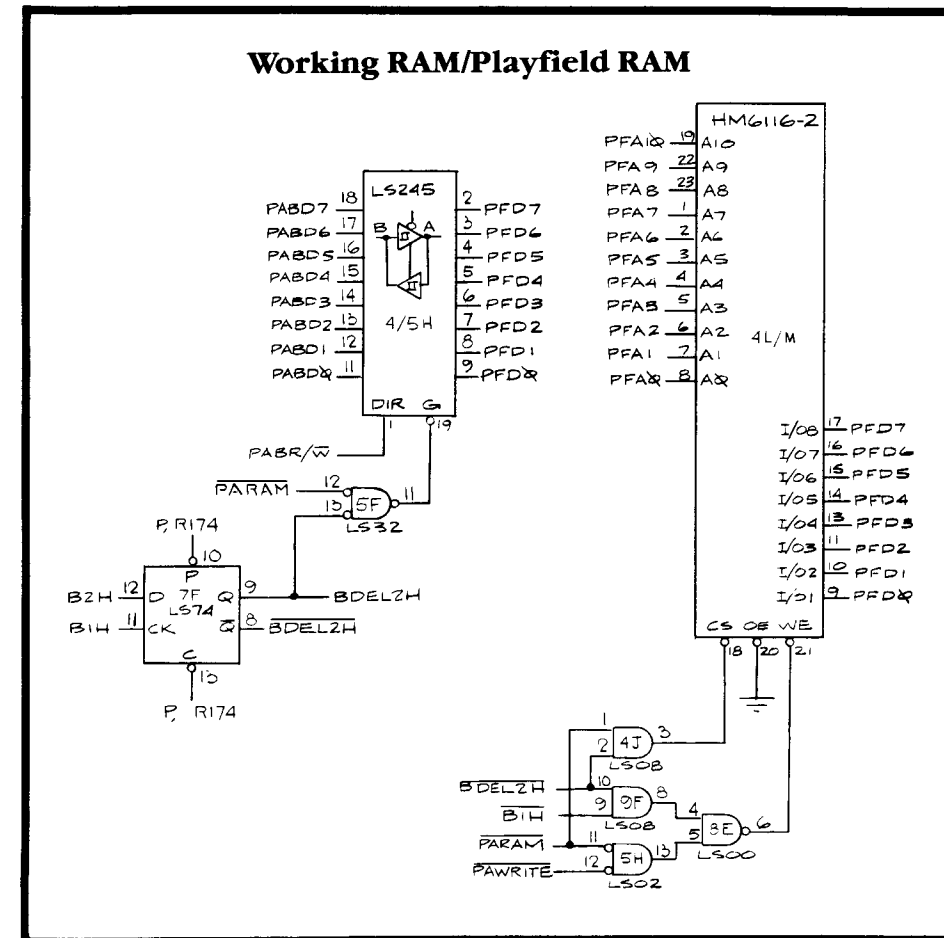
Working RAM/Playfield RAM

LS245
4/5H
PABD7 18
PABD6 17
PABD5 16
PABD4 15
PABD3 14
PABD2 13
PABD1 12
PABDØ 11
B A
2 PFD7
3 PFD6
4 PFD5
5 PFD4
6 PFD3
7 PFD2
8 PFD1
9 PFDØ
DIR G
1 19
PABR/$\overline{W}$

$\overline{PARAM}$ 12
13 5F 11
LS32

P, R174
10
P
B2H 12 D 7F Q 9 BDEL2H
LS74
B1H 11 CK $\overline{Q}$ 8 $\overline{BDEL2H}$
C
13
P, R174

HM6116-2
4L/M
PFA1Ø 19 A10
PFA9 22 A9
PFA8 23 A8
PFA7 1 A7
PFA6 2 A6
PFA5 3 A5
PFA4 4 A4
PFA3 5 A3
PFA2 6 A2
PFA1 7 A1
PFAØ 8 AØ
I/O8 17 PFD7
I/O7 16 PFD6
I/O6 15 PFD5
I/O5 14 PFD4
I/O4 13 PFD3
I/O3 11 PFD2
I/O2 10 PFD1
I/O1 9 PFDØ
CS OE WE
18 20 21

1
2 4J 3
LS08
$\overline{BDEL2H}$ 10
$\overline{B1H}$ 9 9F 8
LS08
4
5 8E 6
LS00
$\overline{PARAM}$ 11
$\overline{PAWRITE}$ 12 5H 13
LS02